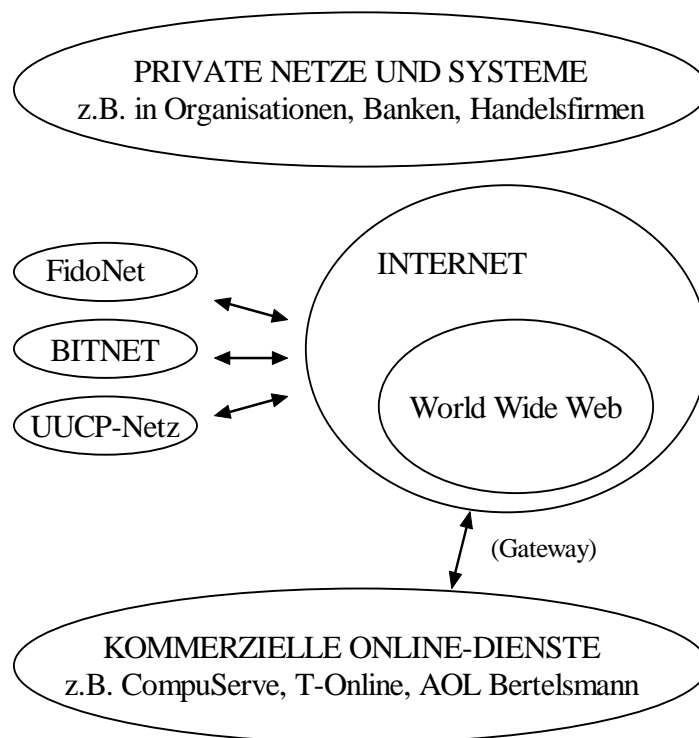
PRIVATE NETZE UND SYSTEME
z.B. in Organisationen, Banken, Handelsfirmen

FidoNet

BITNET

UUCP-Netz

INTERNET

World Wide Web

(Gateway)

KOMMERZIELLE ONLINE-DIENSTE
z.B. CompuServe, T-Online, AOL Bertelsmann